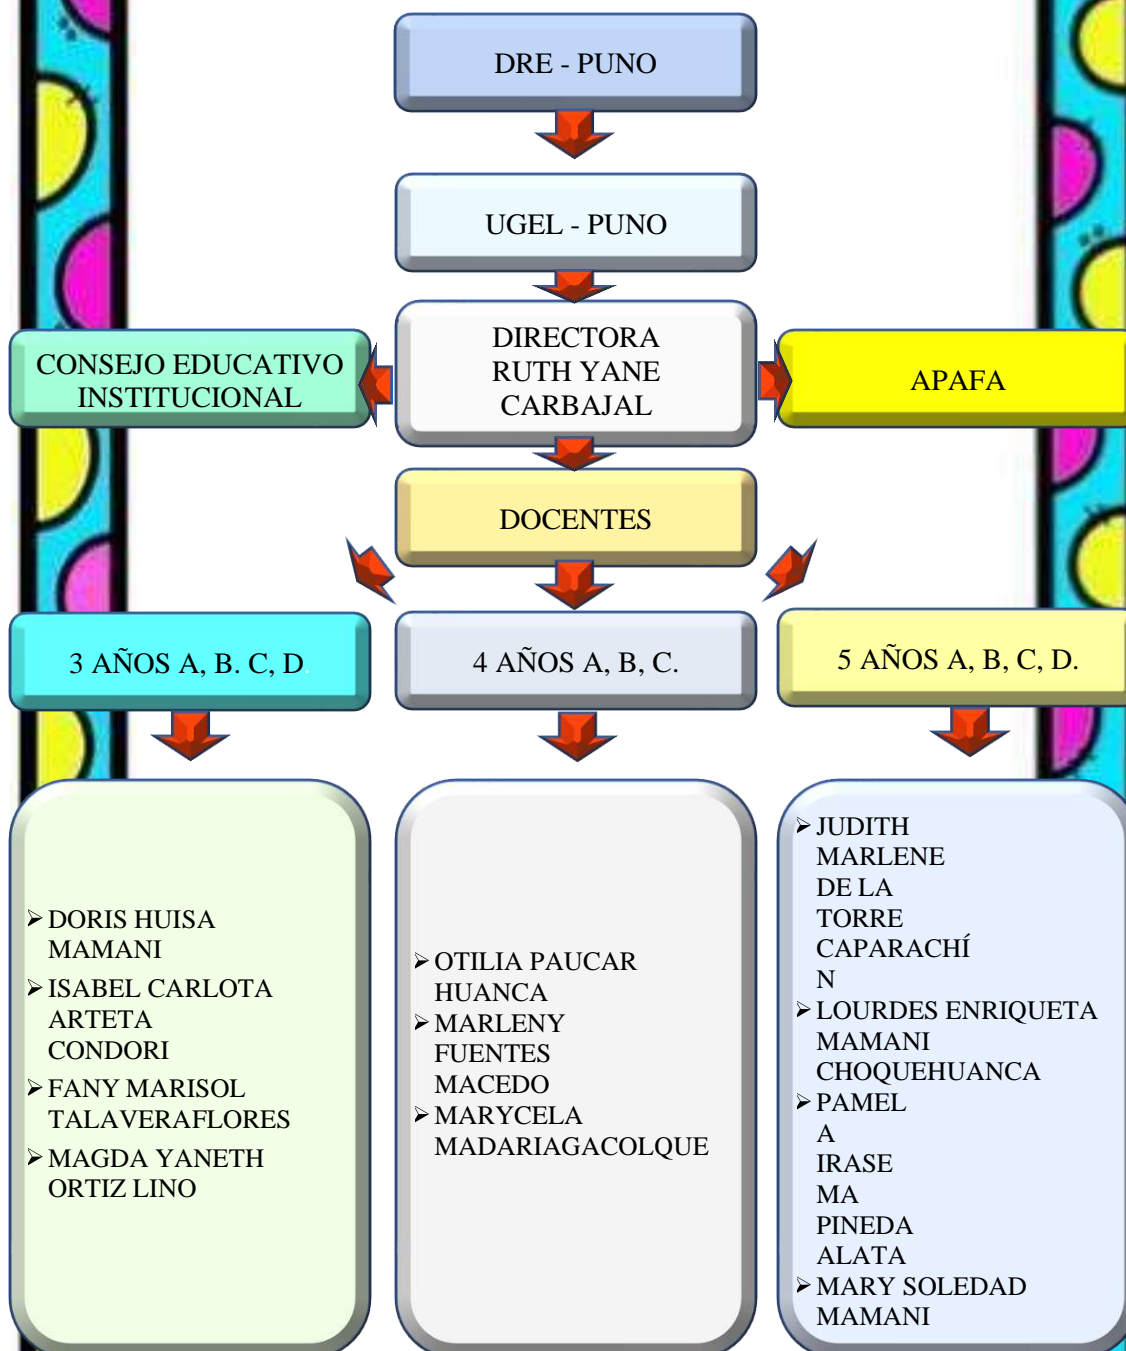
DRE - PUNO

UGEL - PUNO

CONSEJO EDUCATIVO INSTITUCIONAL

DIRECTORA RUTH YANE CARBAJAL

APAFA

DOCENTES

3 AÑOS A, B. C, D.

4 AÑOS A, B, C.

5 AÑOS A, B, C, D.

➢ DORIS HUISA MAMANI
➢ ISABEL CARLOTA ARTETA CONDORI
➢ FANY MARISOL TALAVERAFLORES
➢ MAGDA YANETH ORTIZ LINO

➢ OTILIA PAUCAR HUANCA
➢ MARLENY FUENTES MACEDO
➢ MARYCELA MADARIAGACOLQUE

➢ JUDITH MARLENE DE LA TORRE CAPARACHÍ N
➢ LOURDES ENRIQUETA MAMANI CHOQUEHUANCA
➢ PAMEL A IRASE MA PINEDA ALATA
➢ MARY SOLEDAD MAMANI